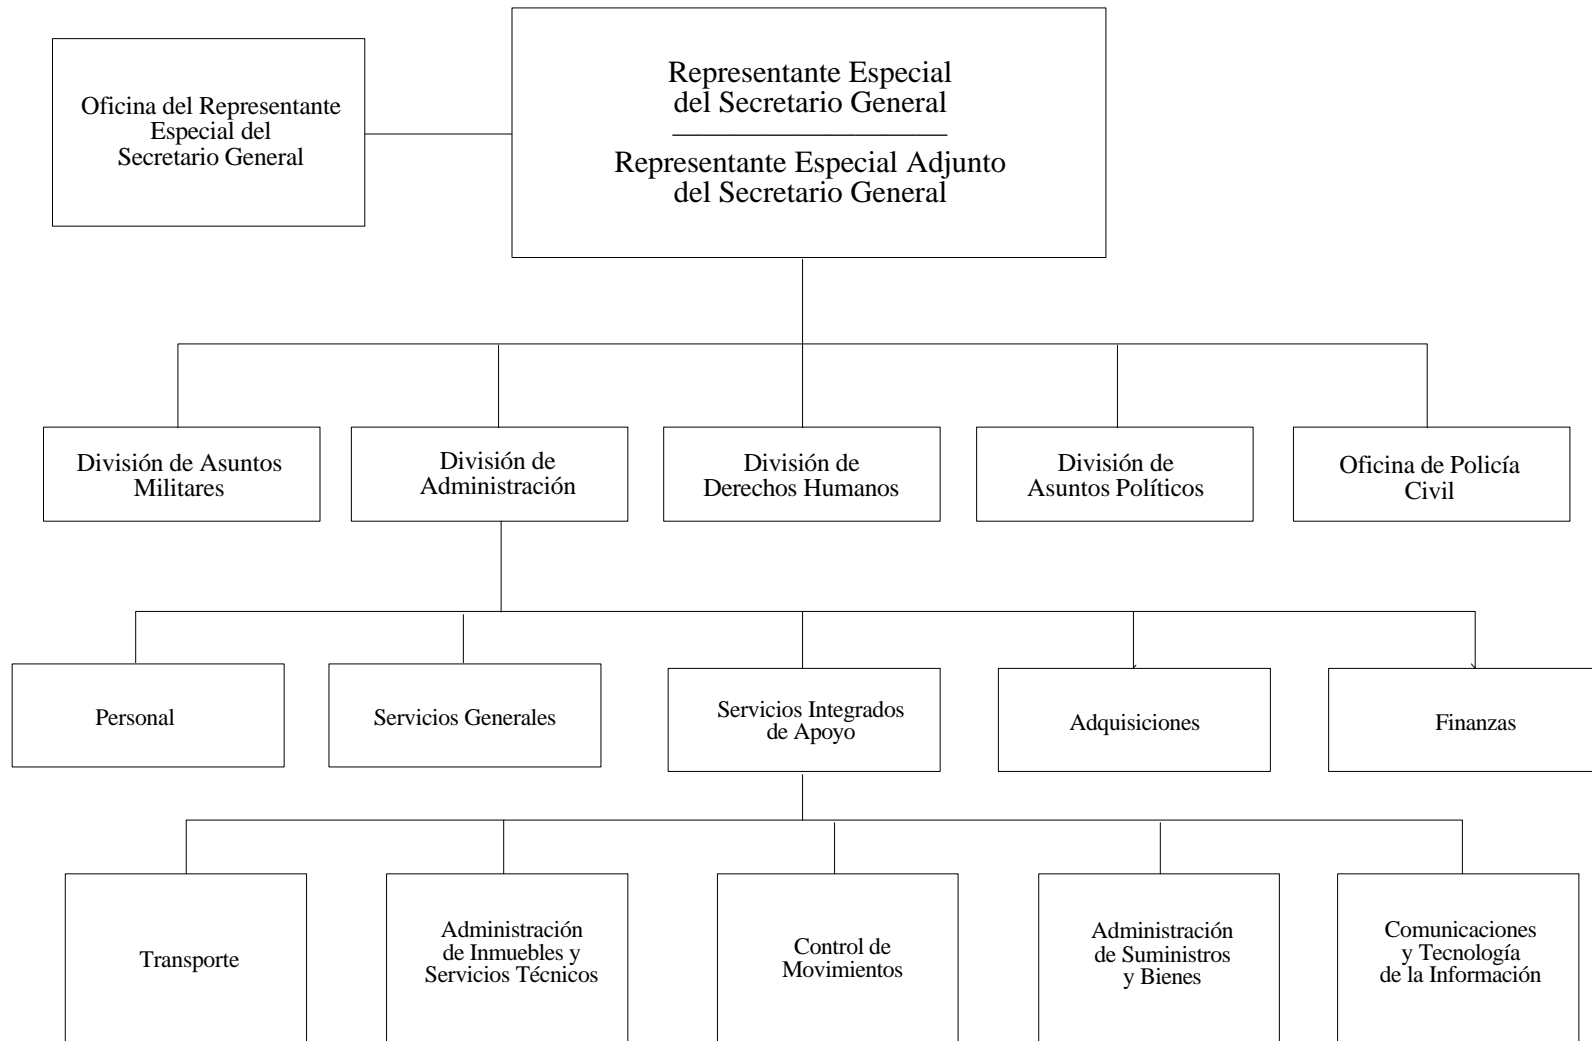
Oficina del Representante Especial del Secretario General

Representante Especial del Secretario General

Representante Especial Adjunto del Secretario General

División de Asuntos Militares

División de Administración

División de Derechos Humanos

División de Asuntos Políticos

Oficina de Policía Civil

Personal

Servicios Generales

Servicios Integrados de Apoyo

Adquisiciones

Finanzas

Transporte

Administración de Inmuebles y Servicios Técnicos

Control de Movimientos

Administración de Suministros y Bienes

Comunicaciones y Tecnología de la Información